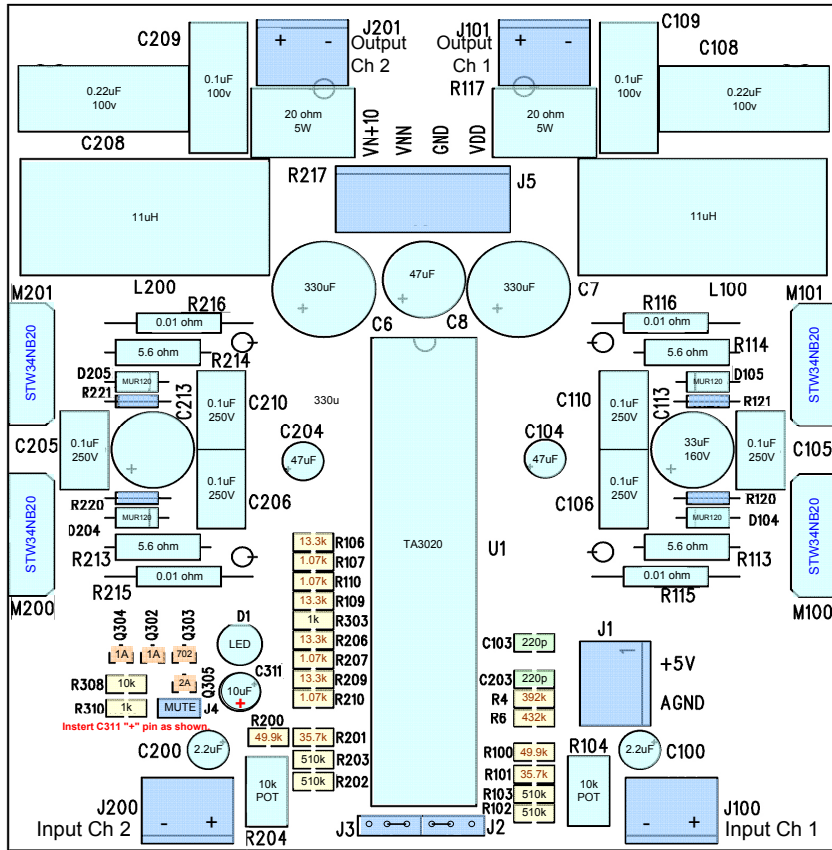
C209
J201
Output
Ch 2
J101
Output
Ch 1
C109
C108
0.22uF
100v
0.1uF
100v
+
-
+
-
0.1uF
100v
0.22uF
100v
R117
20 ohm
5W
20 ohm
5W
C208
VN+10
VNN
GND
VDD
R217
J5
11uH
11uH
330uF
47uF
330uF
L200
C7
L100
M201
M101
R216
R116
0.01 ohm
0.01 ohm
C6
C8
STW34NB20
STW34NB20
5.6 ohm
R214
5.6 ohm
R114
D205
MUR120
R221
C213
0.1uF
250V
C210
330u
C110
0.1uF
250V
C113
MUR120
D105
R121
C205
0.1uF
250V
C204
47uF
C104
47uF
33uF
160V
0.1uF
250V
C105
0.1uF
250V
C206
C106
0.1uF
250V
R220
MUR120
R120
MUR120
D104
D204
STW34NB20
TA3020
U1
STW34NB20
R213
5.6 ohm
13.3k
R106
1.07k
R107
1.07k
R110
13.3k
R109
1k
R303
13.3k
R206
1.07k
R207
13.3k
R209
1.07k
R210
5.6 ohm
R113
R215
0.01 ohm
0.01 ohm
R115
M200
M100
D1
LED
Q304
Q302
Q303
1A
1A
702
C103
220p
J1
+5V
R308
10k
2A
Q305
C311
10uF
R310
1k
MUTE
J4
Instert C311 "+" pin as shown
C203
220p
R4
392k
R6
432k
AGND
R200
49.9k
35.7k
R201
C200
2.2uF
510k
R203
510k
R202
10k
POT
R100
49.9k
R101
35.7k
R103
510k
R102
510k
R104
10k
POT
2.2uF
C100
J200
-
+
Input Ch 2
R204
J3
J2
J100
-
+
Input Ch 1